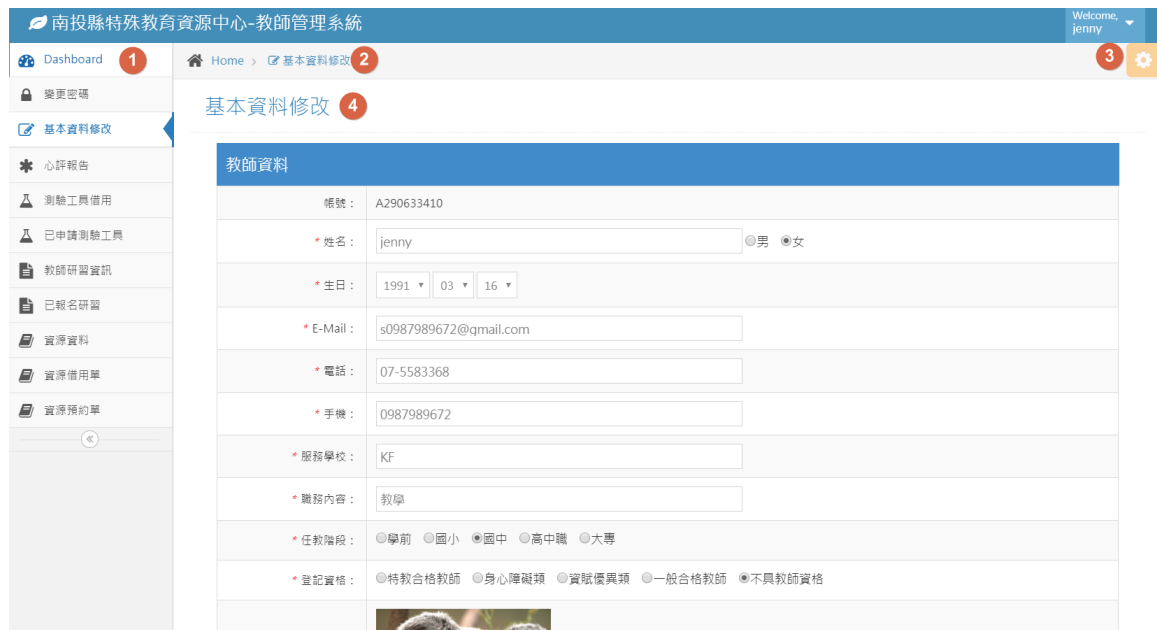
南投縣特殊教育資源中心-教師管理系統

Welcome, jenny

Dashboard 1
變更密碼
基本資料修改
心評報告
測驗工具借用
已申請測驗工具
教師研習資訊
已報名研習
資源資料
資源借用單
資源預約單

Home › 基本資料修改 2

3

基本資料修改 4

教師資料

| | |
|---|---|
| 帳號： | A290633410 |
| * 姓名： | jenny ○男 ◉女 |
| * 生日： | 1991 03 16 |
| * E-Mail： | s0987989672@gmail.com |
| * 電話： | 07-5583368 |
| * 手機： | 0987989672 |
| * 服務學校： | KF |
| * 職務內容： | 教學 |
| * 任教階段： | ○學前 ○國小 ◉國中 ○高中職 ○大專 |
| * 登記資格： | ○特教合格教師 ○身心障礙類 ○資賦優異類 ○一般合格教師 ◉不具教師資格 |